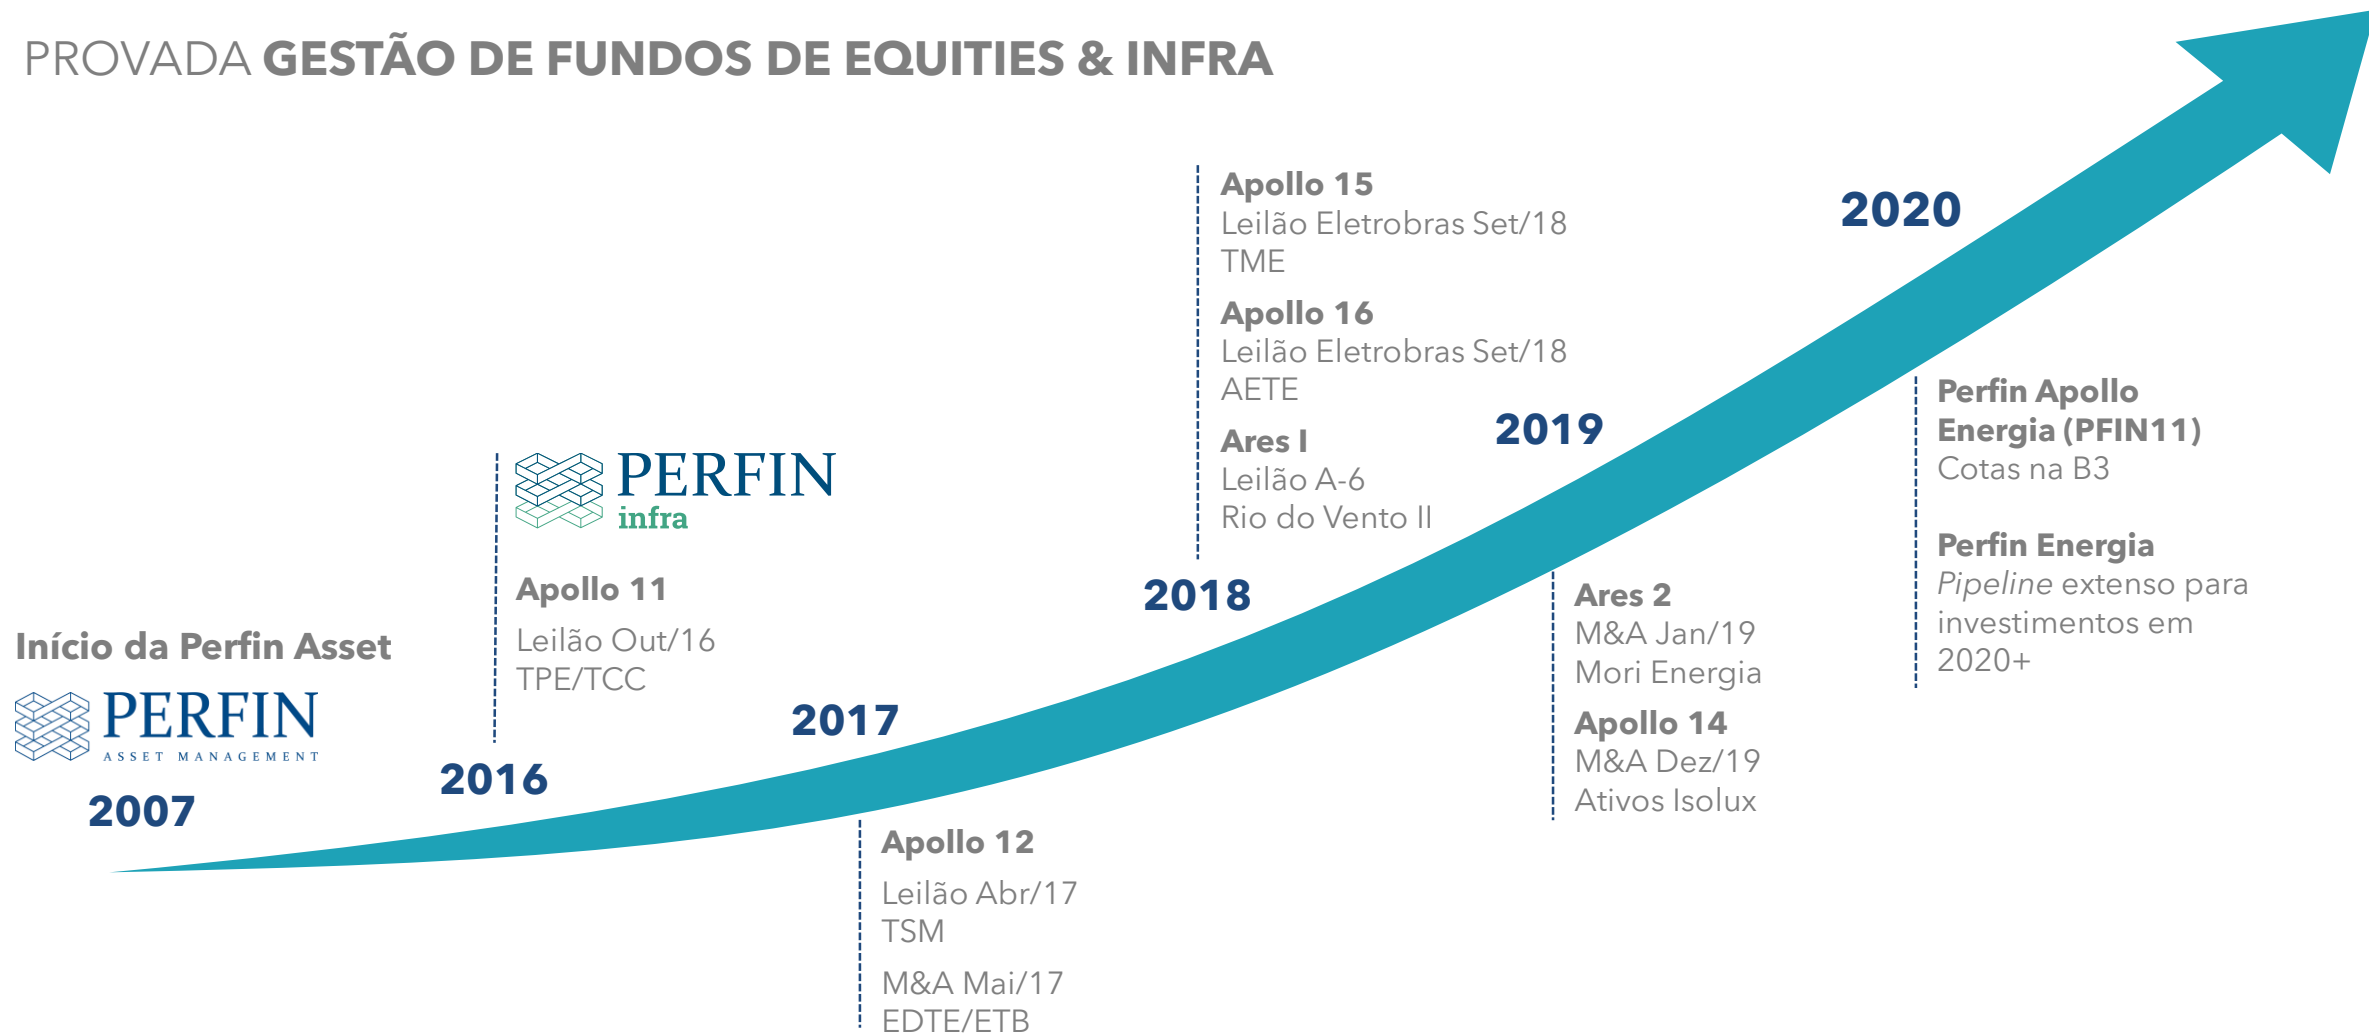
PROVADA **GESTÃO DE FUNDOS DE EQUITIES & INFRA**

Início da Perfin Asset

PERFIN
ASSET MANAGEMENT

2007

2016

PERFIN
infra

Apollo 11
Leilão Out/16
TPE/TCC

2017

Apollo 12
Leilão Abr/17
TSM

M&A Mai/17
EDTE/ETB

2018

Apollo 15
Leilão Eletrobras Set/18
TME

Apollo 16
Leilão Eletrobras Set/18
AETE

Ares I
Leilão A-6
Rio do Vento II

2019

Ares 2
M&A Jan/19
Mori Energia

Apollo 14
M&A Dez/19
Ativos Isolux

2020

Perfin Apollo Energia (PFIN11)
Cotas na B3

Perfin Energia
*Pipeline* extenso para investimentos em 2020+